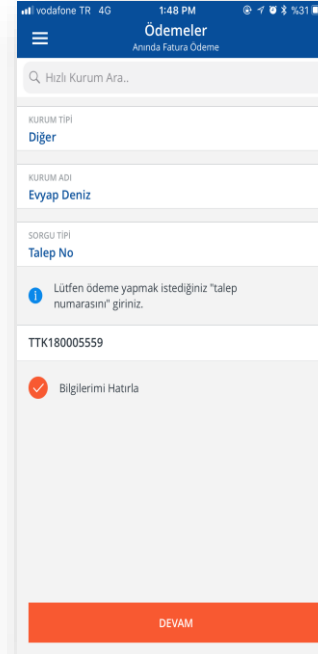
vodafone TR 4G 1:48 PM %31

Ödemeler
Anında Fatura Ödeme

Hızlı Kurum Ara..

KURUM TİPİ
Diğer

KURUM ADI
Evyap Deniz

SORGU TİPİ
Talep No

Lütfen ödeme yapmak istediğiniz "talep numarasını" giriniz.

TTK180005559

Bilgilerimi Hatırla

DEVAM